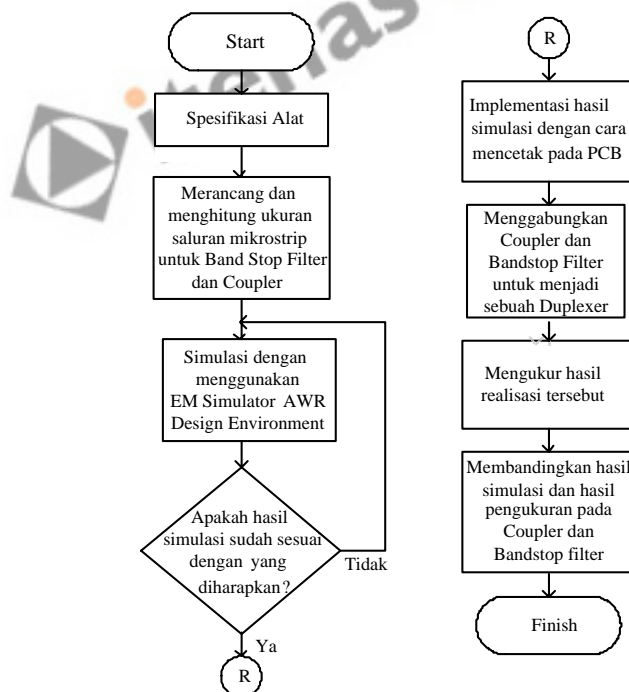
Start

Spesifikasi Alat

Merancang dan menghitung ukuran saluran mikrostrip untuk Band Stop Filter dan Coupler

Simulasi dengan menggunakan EM Simulator AWR Design Environment

Apakah hasil simulasi sudah sesuai dengan yang diharapkan?

Tidak

Ya

R

R

Implementasi hasil simulasi dengan cara mencetak pada PCB

Menggabungkan Coupler dan Bandstop Filter untuk menjadi sebuah Duplexer

Mengukur hasil realisasi tersebut

Membandingkan hasil simulasi dan hasil pengukuran pada Coupler dan Bandstop filter

Finish